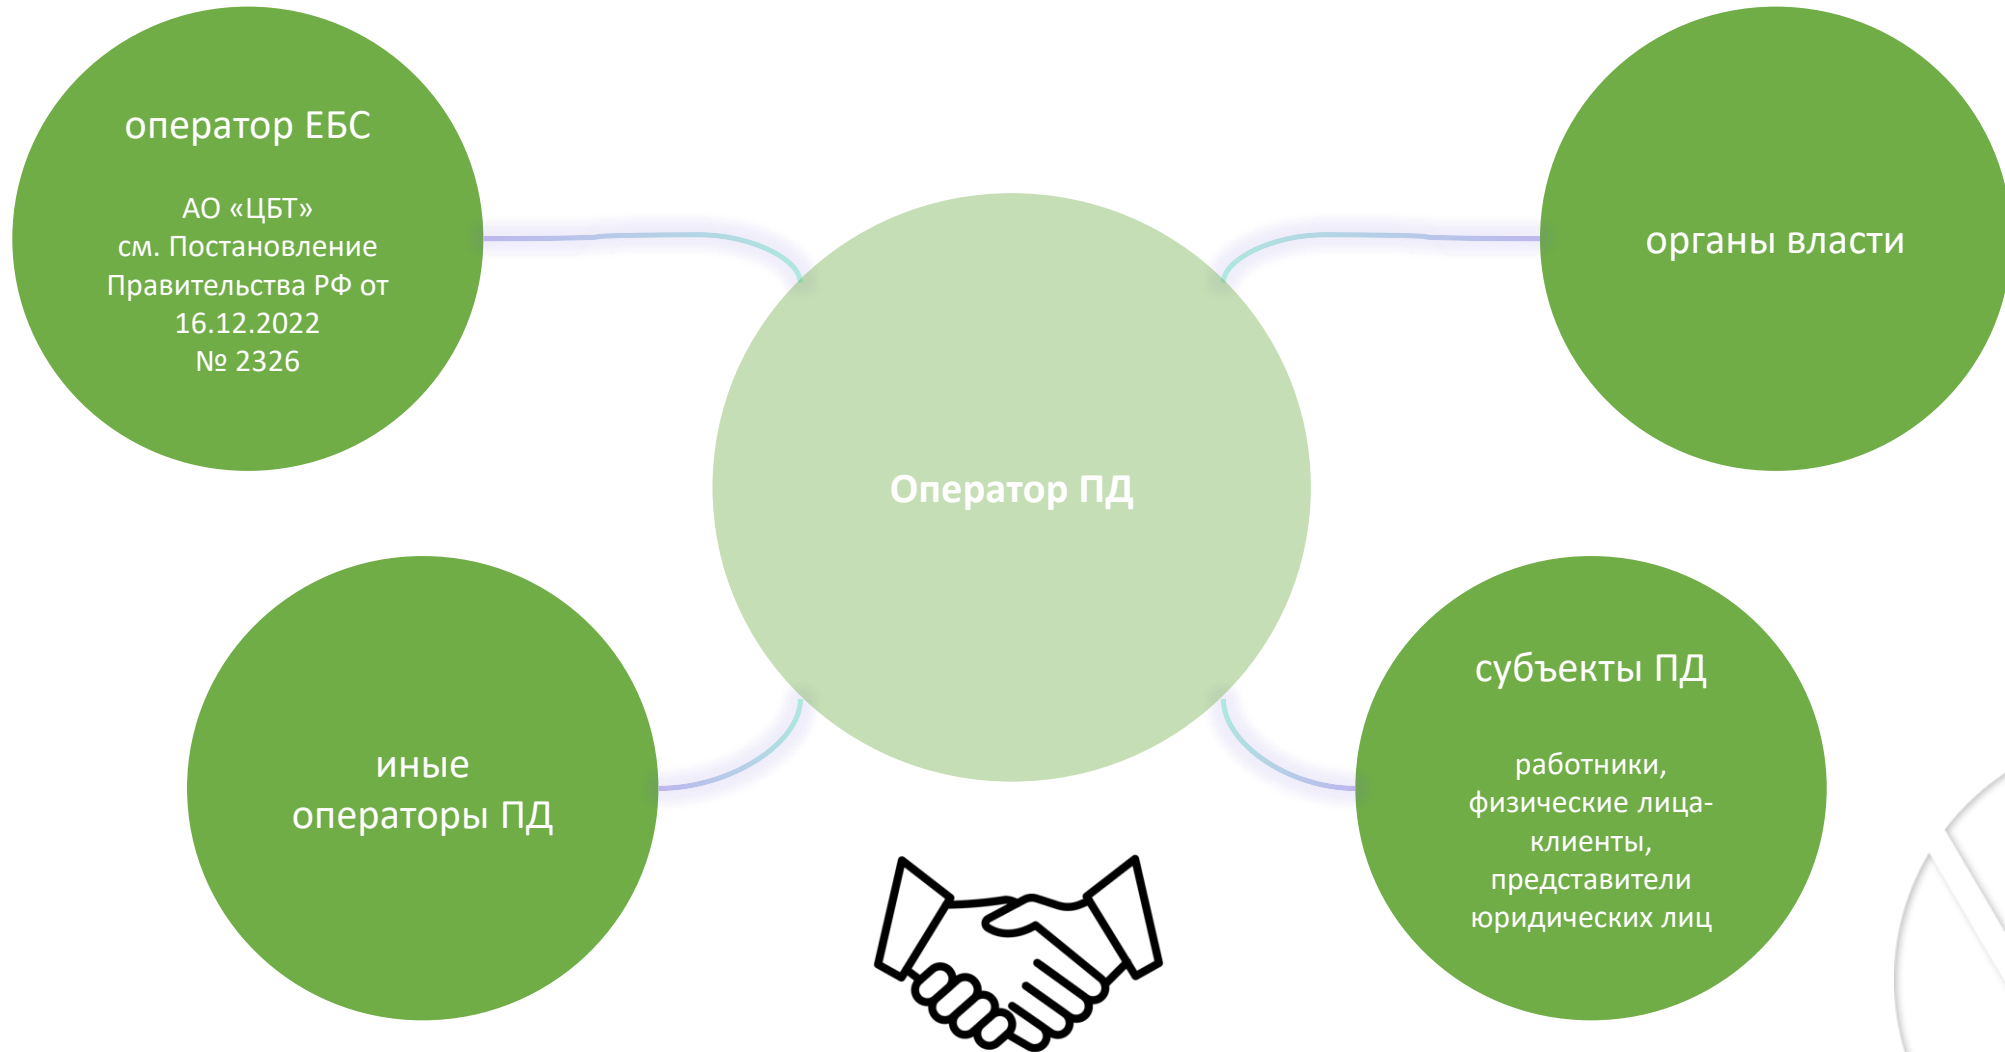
оператор ЕБС

АО «ЦБТ»
см. Постановление Правительства РФ от 16.12.2022
№ 2326

органы власти

Оператор ПД

иные операторы ПД

субъекты ПД

работники, физические лица-клиенты, представители юридических лиц